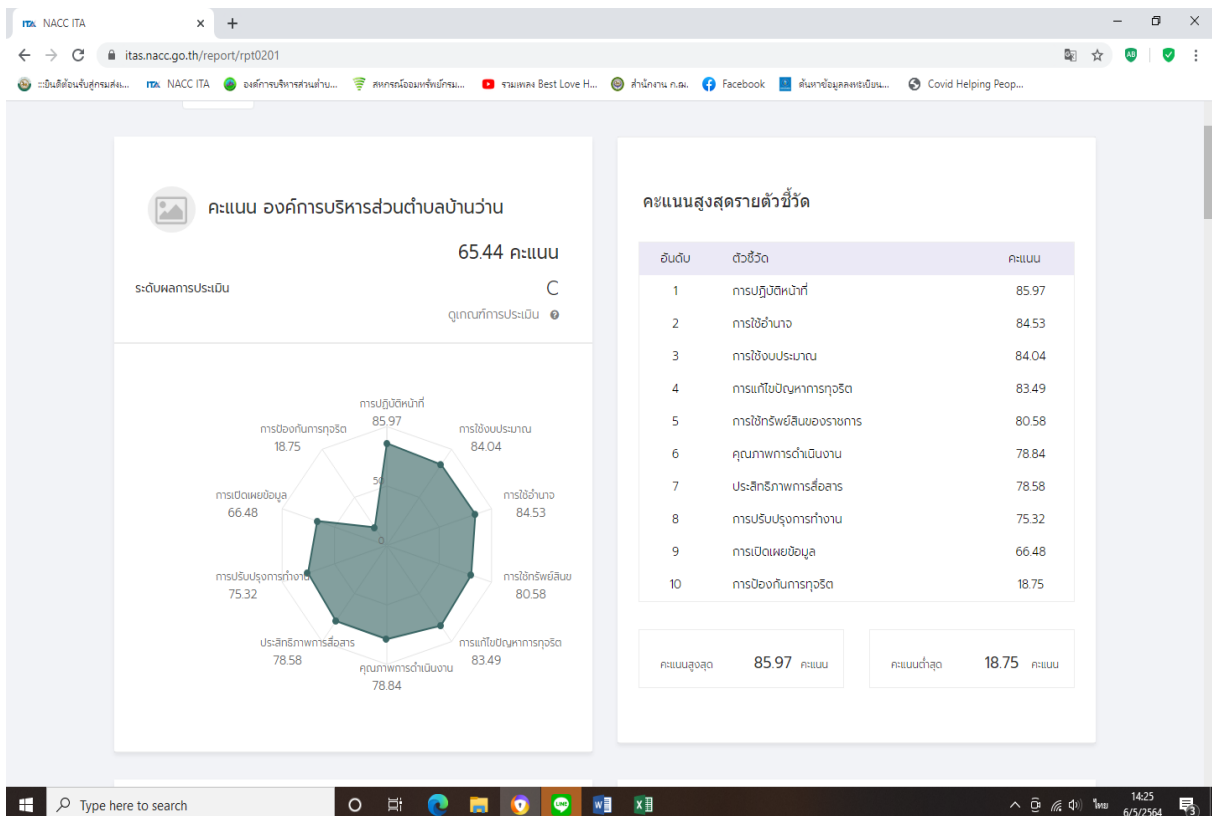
NACC ITA ×  +

itas.nacc.go.th/report/rpt0201

ระบบยินดีต้อนรับสู่กรมส่งเ...  NACC ITA  องค์การบริหารส่วนตำบ...  สหกรณ์ออมทรัพย์กรม...  รวมเพลง Best Love H...  สำนักงาน ก.ค.ศ.  Facebook  ค้นหาข้อมูลลงทะเบียน...  Covid Helping Peop...

คะแนน องค์การบริหารส่วนตำบลบ้านว่าน

65.44 คะแนน

ระดับผลการประเมิน C

ดูเกณฑ์การประเมิน

การปฏิบัติหน้าที่ 85.97
การใช้งบประมาณ 84.04
การใช้อำนาจ 84.53
การใช้ทรัพย์สินฯ 80.58
การแก้ไขปัญหาการทุจริต 83.49
คุณภาพการดำเนินงาน 78.84
ประสิทธิภาพการสื่อสาร 78.58
การปรับปรุงการทำงาน 75.32
การเปิดเผยข้อมูล 66.48
การป้องกันการทุจริต 18.75
50
0

คะแนนสูงสุดรายตัวชี้วัด

| อันดับ | ตัวชี้วัด | คะแนน |
|---|---|---|
| 1 | การปฏิบัติหน้าที่ | 85.97 |
| 2 | การใช้อำนาจ | 84.53 |
| 3 | การใช้งบประมาณ | 84.04 |
| 4 | การแก้ไขปัญหาการทุจริต | 83.49 |
| 5 | การใช้ทรัพย์สินของราชการ | 80.58 |
| 6 | คุณภาพการดำเนินงาน | 78.84 |
| 7 | ประสิทธิภาพการสื่อสาร | 78.58 |
| 8 | การปรับปรุงการทำงาน | 75.32 |
| 9 | การเปิดเผยข้อมูล | 66.48 |
| 10 | การป้องกันการทุจริต | 18.75 |

คะแนนสูงสุด 85.97 คะแนน

คะแนนต่ำสุด 18.75 คะแนน

Type here to search

ไทย 14:25 6/5/2564 3